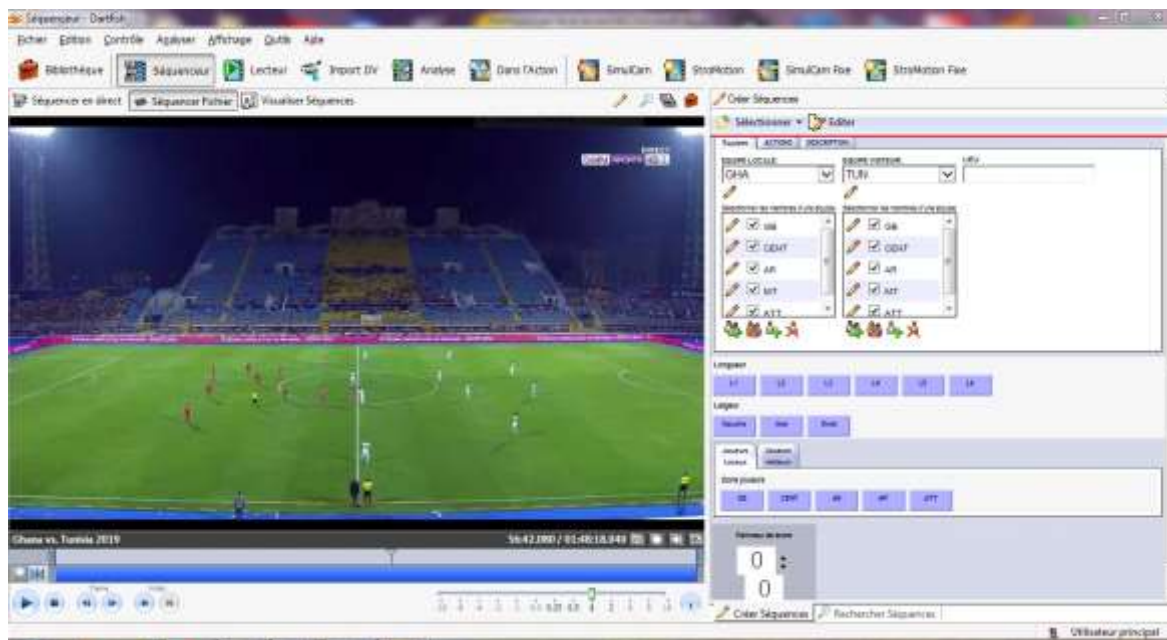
Séquenceur - Dartfish

Fichier Edition Contrôle Analyser Affichage Outils Aide

Bibliothèque Séquenceur Lecteur Import DV Analyse Dans l'Action SimulCam StroMotion SimulCam Live StroMotion Live

Séquencer en direct Séquencer Fichier Visualiser Séquences

Créer Séquences

Sélectionner Editer

Tuiles ACTIONS DESCRIPTION

EQUIPE LOCALE EQUIPE VISITEUR LIEU

GHA TUN

GB GB
DDAT DDAT
AR AR
MT MT
ATT ATT

Longueur

L1 L2 L3 L4 L5 L6

Largeur

Gauche Axe Droit

Zone joueurs

GB DDAT AR MT ATT

0
0

Ghana vs. Tunisia 2019

56:42.080 / 01:40:18.049

Créer Séquences Rechercher Séquences

Utilisateur principal